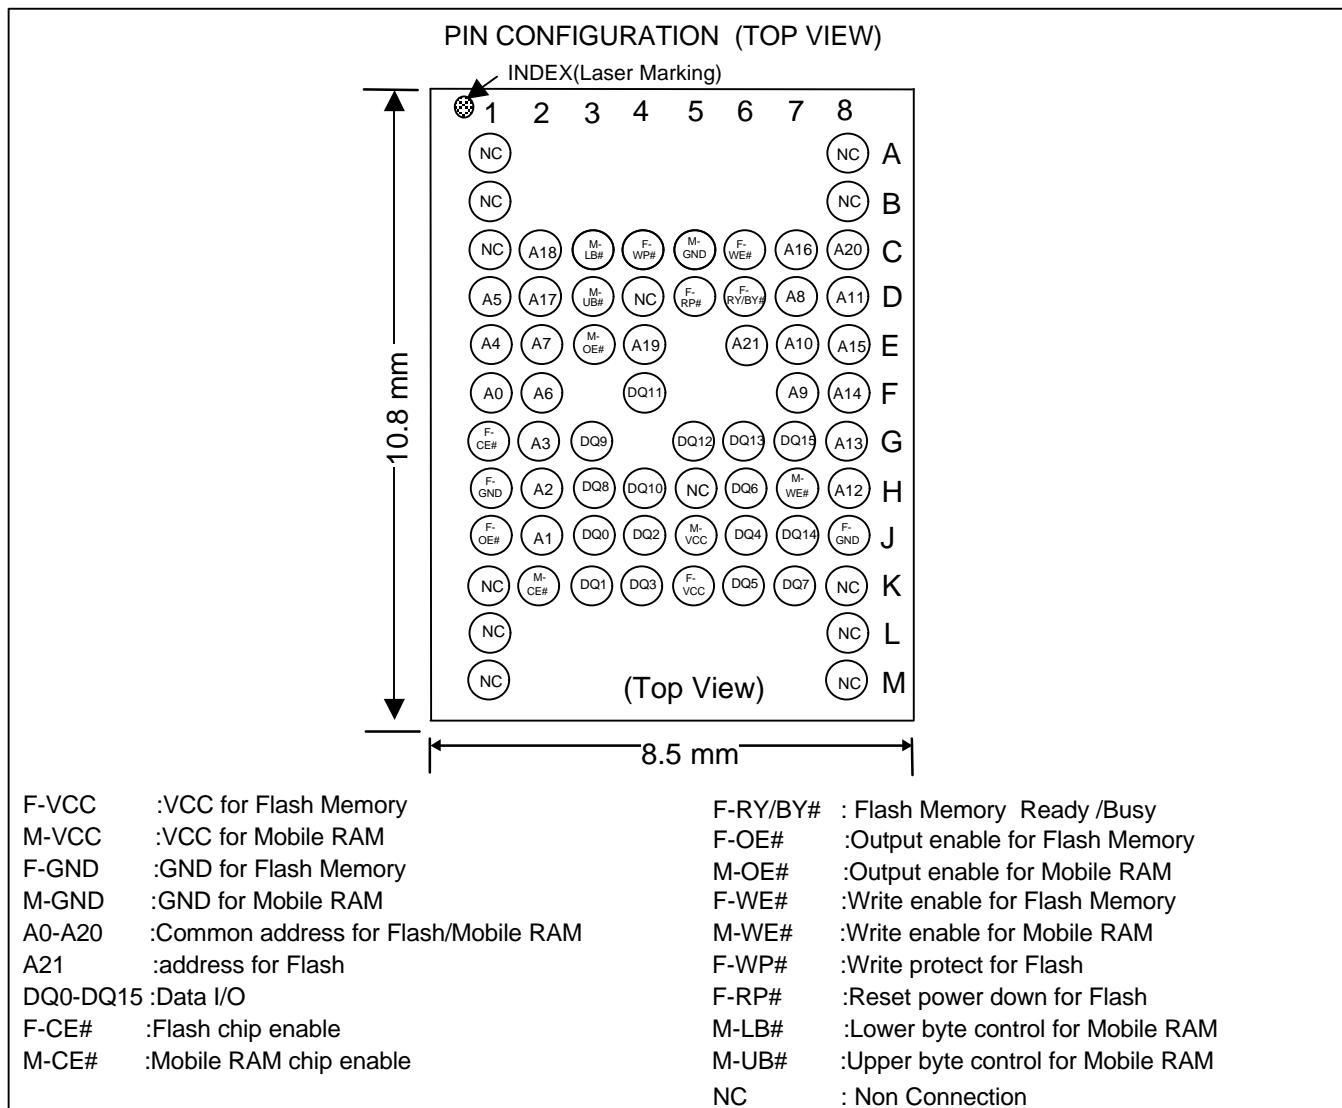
PIN CONFIGURATION (TOP VIEW)

INDEX(Laser Marking)

| | 1 | 2 | 3 | 4 | 5 | 6 | 7 | 8 | |
|---|---|---|---|---|---|---|---|---|---|
| | NC | | | | | | | NC | A |
| | NC | | | | | | | NC | B |
| | NC | A18 | M-LB# | F-WP# | M-GND | F-WE# | A16 | A20 | C |
| | A5 | A17 | M-UB# | NC | F-RP# | F-RY/BY# | A8 | A11 | D |
| | A4 | A7 | M-OE# | A19 | | A21 | A10 | A15 | E |
| | A0 | A6 | | DQ11 | | | A9 | A14 | F |
| | F-CE# | A3 | DQ9 | | DQ12 | DQ13 | DQ15 | A13 | G |
| | F-GND | A2 | DQ8 | DQ10 | NC | DQ6 | M-WE# | A12 | H |
| | F-OE# | A1 | DQ0 | DQ2 | M-VCC | DQ4 | DQ14 | F-GND | J |
| | NC | M-CE# | DQ1 | DQ3 | F-VCC | DQ5 | DQ7 | NC | K |
| | NC | | | | | | | NC | L |
| | NC | | | | | | | NC | M |

(Top View)

10.8 mm

8.5 mm

F-VCC :VCC for Flash Memory
M-VCC :VCC for Mobile RAM
F-GND :GND for Flash Memory
M-GND :GND for Mobile RAM
A0-A20 :Common address for Flash/Mobile RAM
A21 :address for Flash
DQ0-DQ15 :Data I/O
F-CE# :Flash chip enable
M-CE# :Mobile RAM chip enable

F-RY/BY# : Flash Memory Ready /Busy
F-OE# :Output enable for Flash Memory
M-OE# :Output enable for Mobile RAM
F-WE# :Write enable for Flash Memory
M-WE# :Write enable for Mobile RAM
F-WP# :Write protect for Flash
F-RP# :Reset power down for Flash
M-LB# :Lower byte control for Mobile RAM
M-UB# :Upper byte control for Mobile RAM
NC : Non Connection